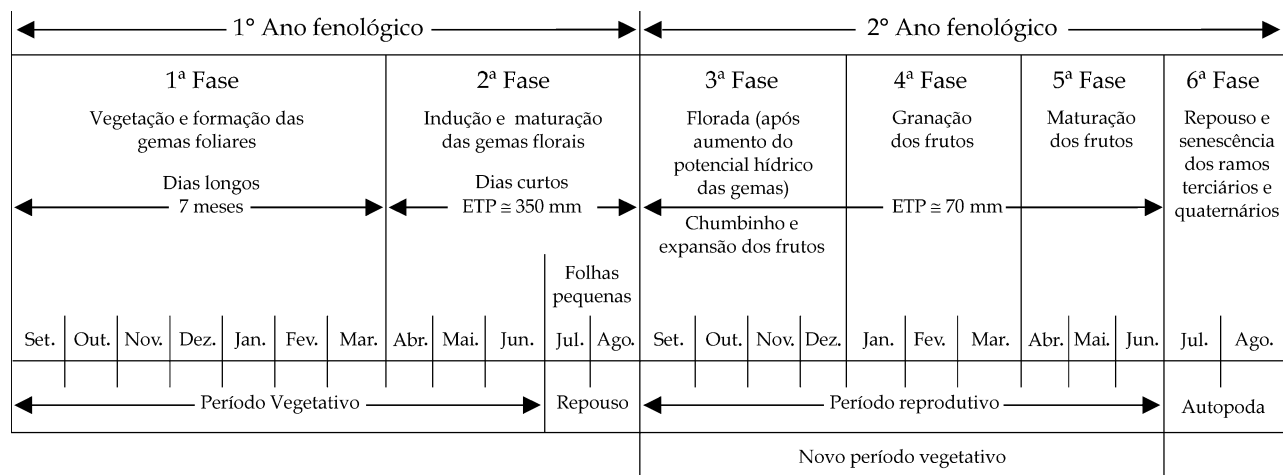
1° Ano fenológico

2° Ano fenológico

1ª Fase
Vegetação e formação das gemas foliares
Dias longos
7 meses

2ª Fase
Indução e maturação das gemas florais
Dias curtos
ETP $\cong$ 350 mm

Folhas pequenas

3ª Fase
Florada (após aumento do potencial hídrico das gemas)
Chumbinho e expansão dos frutos

4ª Fase
Granação dos frutos

5ª Fase
Maturação dos frutos

ETP $\cong$ 70 mm

6ª Fase
Repouso e senescência dos ramos terciários e quaternários

| Set. | Out. | Nov. | Dez. | Jan. | Fev. | Mar. | Abr. | Mai. | Jun. | Jul. | Ago. | Set. | Out. | Nov. | Dez. | Jan. | Fev. | Mar. | Abr. | Mai. | Jun. | Jul. | Ago. |
|---|---|---|---|---|---|---|---|---|---|---|---|---|---|---|---|---|---|---|---|---|---|---|---|

Período Vegetativo

Repouso

Período reprodutivo

Autopoda

Novo período vegetativo